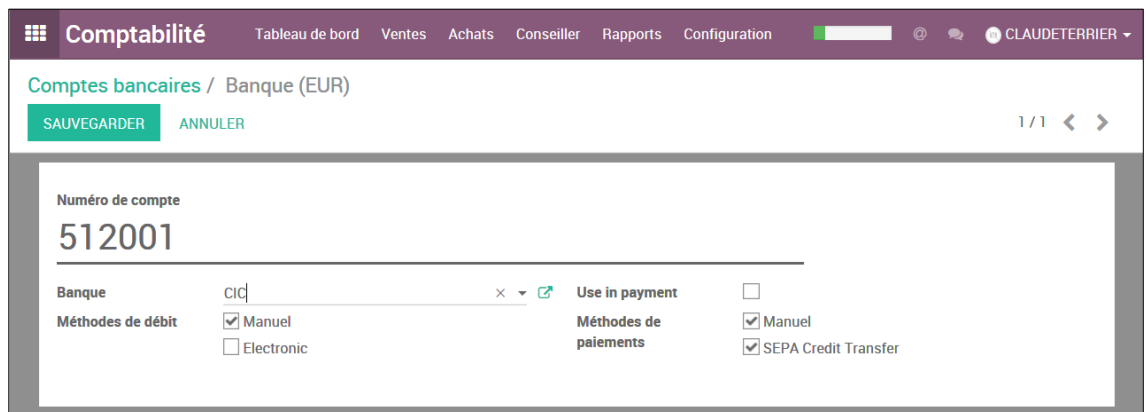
Comptabilité Tableau de bord Ventes Achats Conseiller Rapports Configuration CLAUDETERRIER

Comptes bancaires / Banque (EUR)

SAUVEGARDER ANNULER 1 / 1

Numéro de compte

512001

Banque CIC

Use in payment

Méthodes de débit Manuel Electronic

Méthodes de paiements Manuel SEPA Credit Transfer